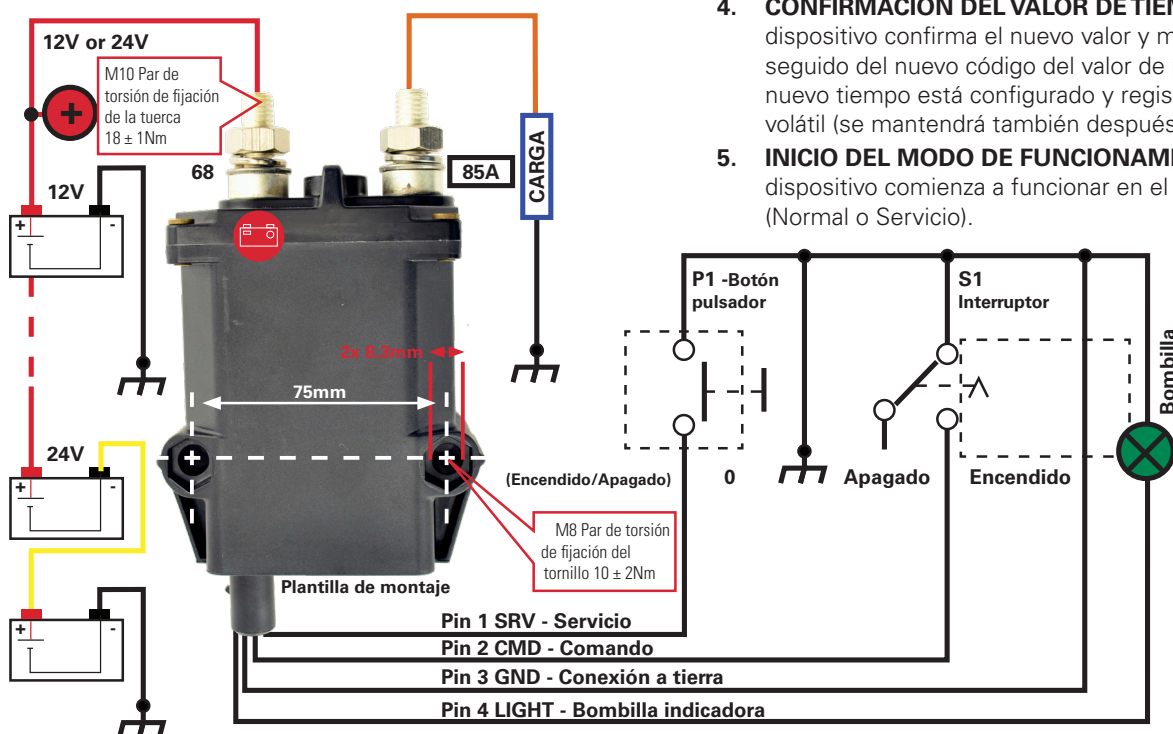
12V or 24V

M10 Par de torsión de fijación de la tuerca 18 ± 1Nm

68

85A

CARGA

12V

+ -

2x 6.3mm

75mm

24V

+ -

+ -

Plantilla de montaje

M8 Par de torsión de fijación del tornillo 10 ± 2Nm

(Encendido/Apagado)

4. CONFIRMACIÓN DEL VALOR DE TIE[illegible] dispositivo confirma el nuevo valor y m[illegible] seguido del nuevo código del valor de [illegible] nuevo tiempo está configurado y regis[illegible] volátil (se mantendrá también después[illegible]

5. INICIO DEL MODO DE FUNCIONAM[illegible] dispositivo comienza a funcionar en el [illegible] (Normal o Servicio).

P1 -Botón pulsador

S1 Interruptor

Bombilla

0

Apagado

Encendido

Pin 1 SRV - Servicio

Pin 2 CMD - Comando

Pin 3 GND - Conexión a tierra

Pin 4 LIGHT - Bombilla indicadora